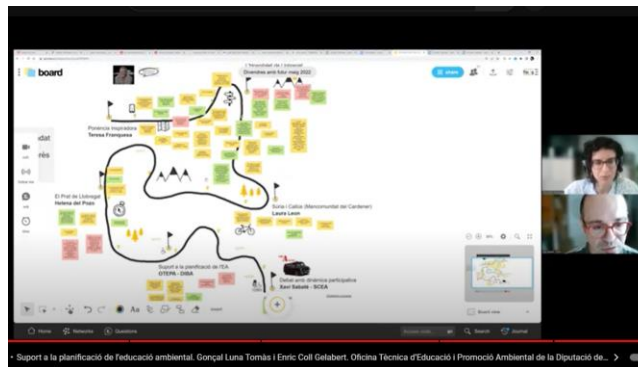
board

L'Itinerabilitat de l'Universitat
Dinamitzes amb futur marg 2022

Ponència inspiradora
Teresa Franquesa

El Prat de Llobregat
Helena del Pozo

Súria i Callús (Mancomunitat del Cardener)
Laura Leon

Suport a la planificació de l'EA
OTEPA - DIBA

Debat amb dinàmica participativa
Xavi Sabaté - SCEA

Home Networks Questions

Search Journal

Suport a la planificació de l'educació ambiental. Gonçal Luna Tomàs i Enric Coll Gelabert. Oficina Tècnica d'Educació i Promoció Ambiental de la Diputació de...